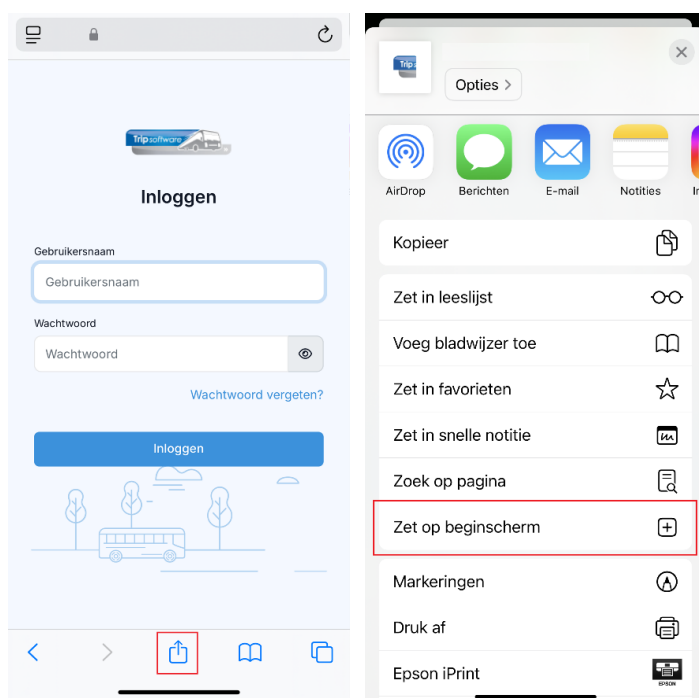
Trip software

Inloggen

Gebruikersnaam

Gebruikersnaam

Wachtwoord

Wachtwoord

Wachtwoord vergeten?

Inloggen

Trip

Opties

AirDrop

Berichten

E-mail

Notities

Kopieer

Zet in leeslijst

Voeg bladwijzer toe

Zet in favorieten

Zet in snelle notitie

Zoek op pagina

Zet op beginscherm

Markeringen

Druk af

Epson iPrint

EPSON